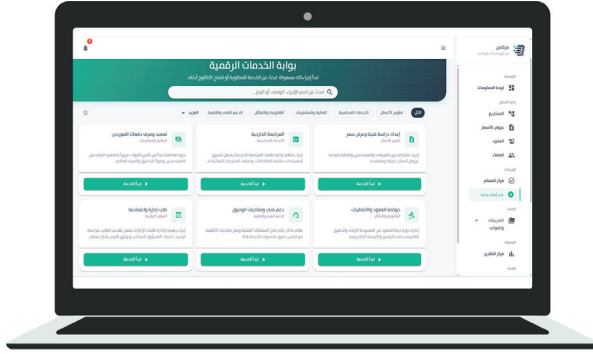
بوابة الخدمات الرقمية
ابدأ إجراءاتك بسهولة. ابحث عن الخدمة المطلوبة أو تصفح الكتالوج أدناه.
ابحث عن اسم الإجراء، الوصف، أو الرمز...

الكل
تطوير الأعمال
الخدمات المحاسبية
المالية والمشتريات
القانونية والامتثال
الدعم الفني والتقنية
المزيد

إعداد دراسة فنية وعرض سعر
تطوير الأعمال
ابدأ الخدمة

المراجعة الخارجية
الخدمات المحاسبية
ابدأ الخدمة

تصميم وعرض خدمات الموردين
المالية والمشتريات
ابدأ الخدمة

حوكمة العقود والاتفاقيات
القانونية والامتثال
ابدأ الخدمة

دعم فني وصلاحيات الوصول
الدعم الفني والتقنية
ابدأ الخدمة

طلب إجازة وانتدابات
الموارد البشرية
ابدأ الخدمة

مرحباً
لوحة المعلومات
المشاريع
عروض الأسعار
العقود
العملاء
مركز المهام
بدء إجراء جديد
الضريبات والفواتير
مركز التقارير